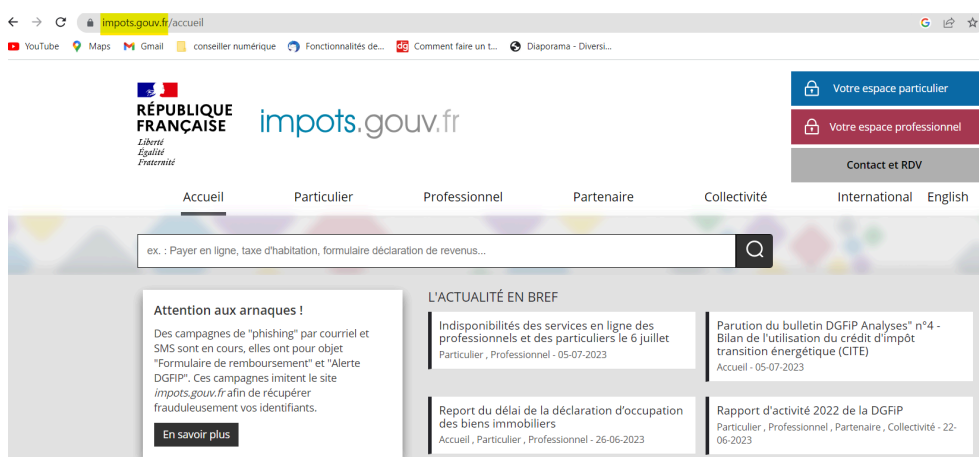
impots.gouv.fr/accueil

YouTube Maps Gmail conseiller numérique Fonctionnalités de... Comment faire un t... Diaporama - Diversi...

RÉPUBLIQUE FRANÇAISE
Liberté
Égalité
Fraternité

impots.gouv.fr

Votre espace particulier
Votre espace professionnel
Contact et RDV

Accueil Particulier Professionnel Partenaire Collectivité International English

ex. : Payer en ligne, taxe d'habitation, formulaire déclaration de revenus...

Attention aux arnaques !

Des campagnes de "phishing" par courriel et SMS sont en cours, elles ont pour objet "Formulaire de remboursement" et "Alerte DGFIP". Ces campagnes imitent le site impots.gouv.fr afin de récupérer frauduleusement vos identifiants.

En savoir plus

L'ACTUALITÉ EN BREF

Indisponibilités des services en ligne des professionnels et des particuliers le 6 juillet
Particulier , Professionnel - 05-07-2023

Parution du bulletin DGFiP Analyses" n°4 - Bilan de l'utilisation du crédit d'impôt transition énergétique (CITE)
Accueil - 05-07-2023

Report du délai de la déclaration d'occupation des biens immobiliers
Accueil , Particulier , Professionnel - 26-06-2023

Rapport d'activité 2022 de la DGFiP
Particulier , Professionnel , Partenaire , Collectivité - 22-06-2023